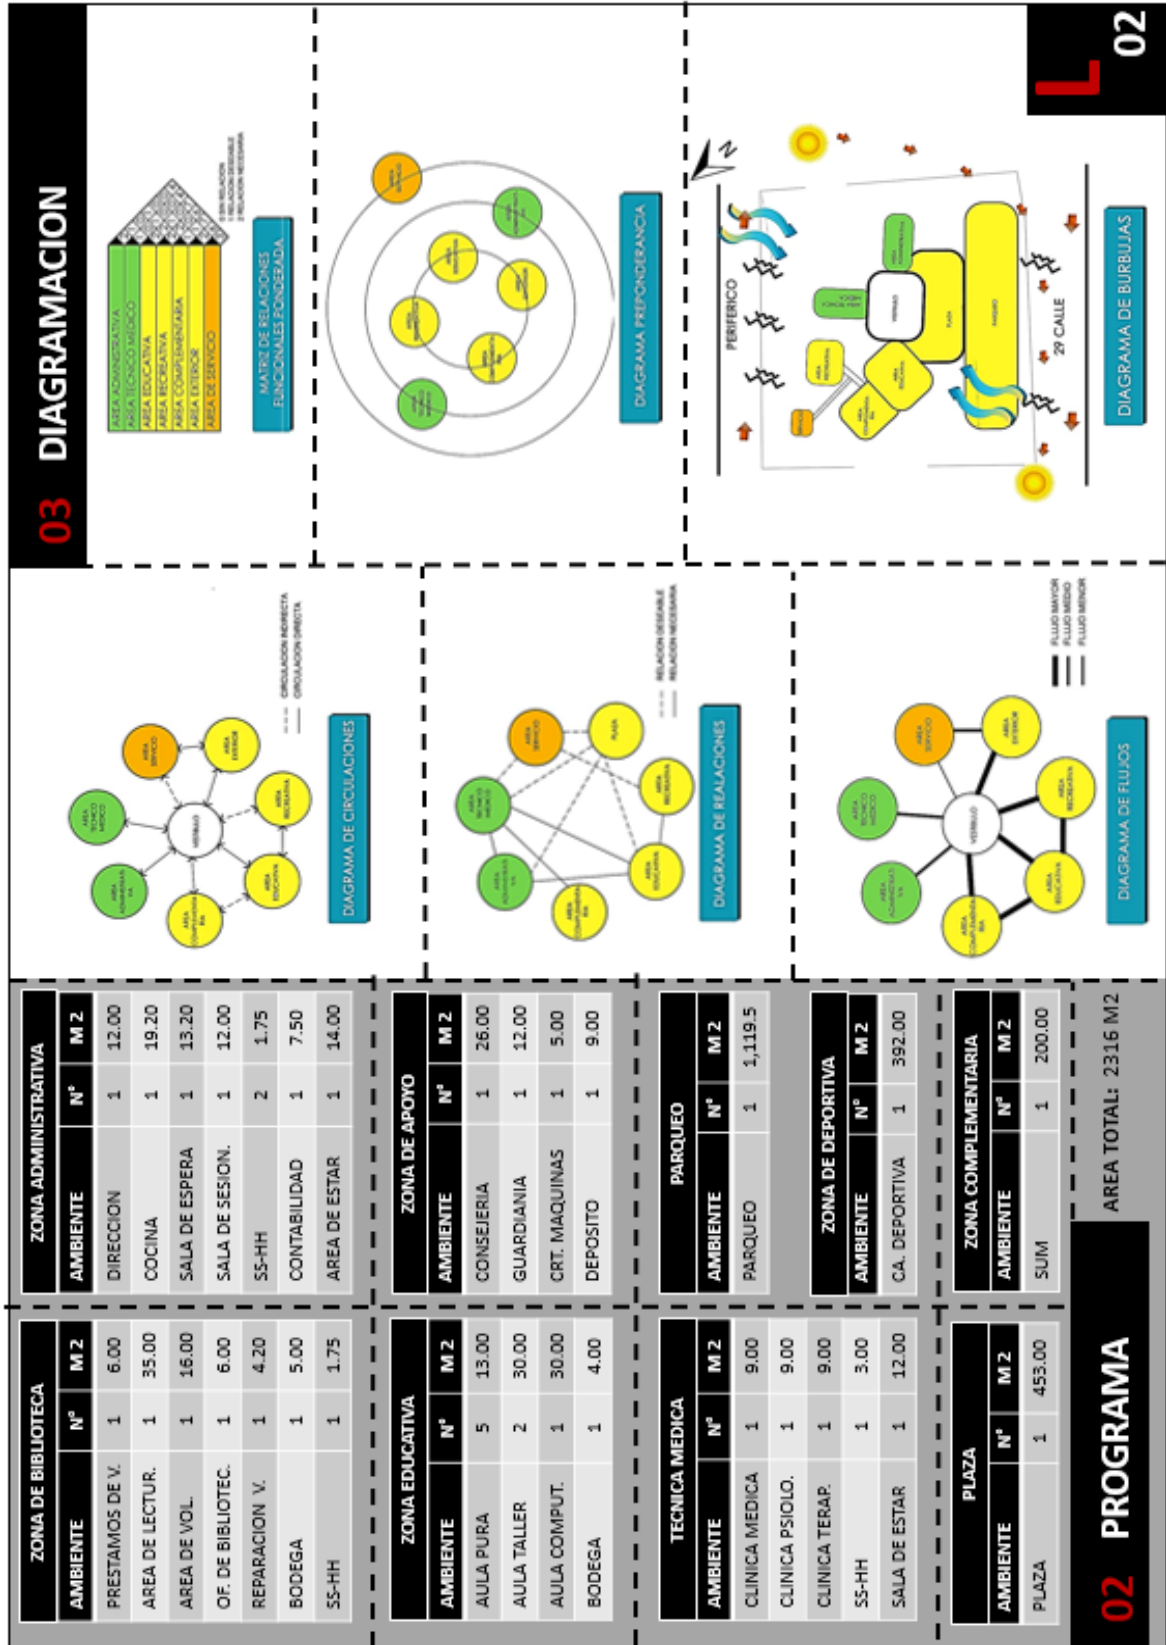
L 02

03 DIAGRAMACION

AREA ADMINISTRATIVA
AREA TECNICO MEDICO
AREA EDUCATIVA
AREA RECREATIVA
AREA COMPLEMENTARIA
AREA EXTERIOR
AREA DE SERVICIO

MATRIZ DE RELACIONES FUNCIONALES PONDERADA

DIAGRAMA PREPONDERANCIA

PERIFERICO
29 CALLE
DIAGRAMA DE BURBUJAS

VESTIBULO
CIRCULACION INDIRECTA
CIRCULACION DIRECTA
DIAGRAMA DE CIRCULACIONES

RELACION DESEABLE
RELACION NECESARIA
DIAGRAMA DE REALACIONES

FLUJO MAYOR
FLUJO MEDIO
FLUJO MENOR
DIAGRAMA DE FLUJOS

ZONA DE BIBLIOTECA

| AMBIENTE | N° | M 2 |
|---|---|---|
| PRESTAMOS DE V. | 1 | 6.00 |
| AREA DE LECTUR. | 1 | 35.00 |
| AREA DE VOL. | 1 | 16.00 |
| OF. DE BIBLIOTEC. | 1 | 6.00 |
| REPARACION V. | 1 | 4.20 |
| BODEGA | 1 | 5.00 |
| SS-HH | 1 | 1.75 |

ZONA ADMINISTRATIVA

| AMBIENTE | N° | M 2 |
|---|---|---|
| DIRECCION | 1 | 12.00 |
| COCINA | 1 | 19.20 |
| SALA DE ESPERA | 1 | 13.20 |
| SALA DE SESION. | 1 | 12.00 |
| SS-HH | 2 | 1.75 |
| CONTABILIDAD | 1 | 7.50 |
| AREA DE ESTAR | 1 | 14.00 |

ZONA EDUCATIVA

| AMBIENTE | N° | M 2 |
|---|---|---|
| AULA PURA | 5 | 13.00 |
| AULA TALLER | 2 | 30.00 |
| AULA COMPUT. | 1 | 30.00 |
| BODEGA | 1 | 4.00 |

ZONA DE APOYO

| AMBIENTE | N° | M 2 |
|---|---|---|
| CONSEJERIA | 1 | 26.00 |
| GUARDIANIA | 1 | 12.00 |
| CRT. MAQUINAS | 1 | 5.00 |
| DEPOSITO | 1 | 9.00 |

TECNICA MEDICA

| AMBIENTE | N° | M 2 |
|---|---|---|
| CLINICA MEDICA | 1 | 9.00 |
| CLINICA PSIOLO. | 1 | 9.00 |
| CLINICA TERAP. | 1 | 9.00 |
| SS-HH | 1 | 3.00 |
| SALA DE ESTAR | 1 | 12.00 |

PARQUEO

| AMBIENTE | N° | M 2 |
|---|---|---|
| PARQUEO | 1 | 1,119.5 |

ZONA DE DEPORTIVA

| AMBIENTE | N° | M 2 |
|---|---|---|
| CA. DEPORTIVA | 1 | 392.00 |

PLAZA

| AMBIENTE | N° | M 2 |
|---|---|---|
| PLAZA | 1 | 453.00 |

ZONA COMPLEMENTARIA

| AMBIENTE | N° | M 2 |
|---|---|---|
| SUM | 1 | 200.00 |

AREA TOTAL: 2316 M2

02 PROGRAMA